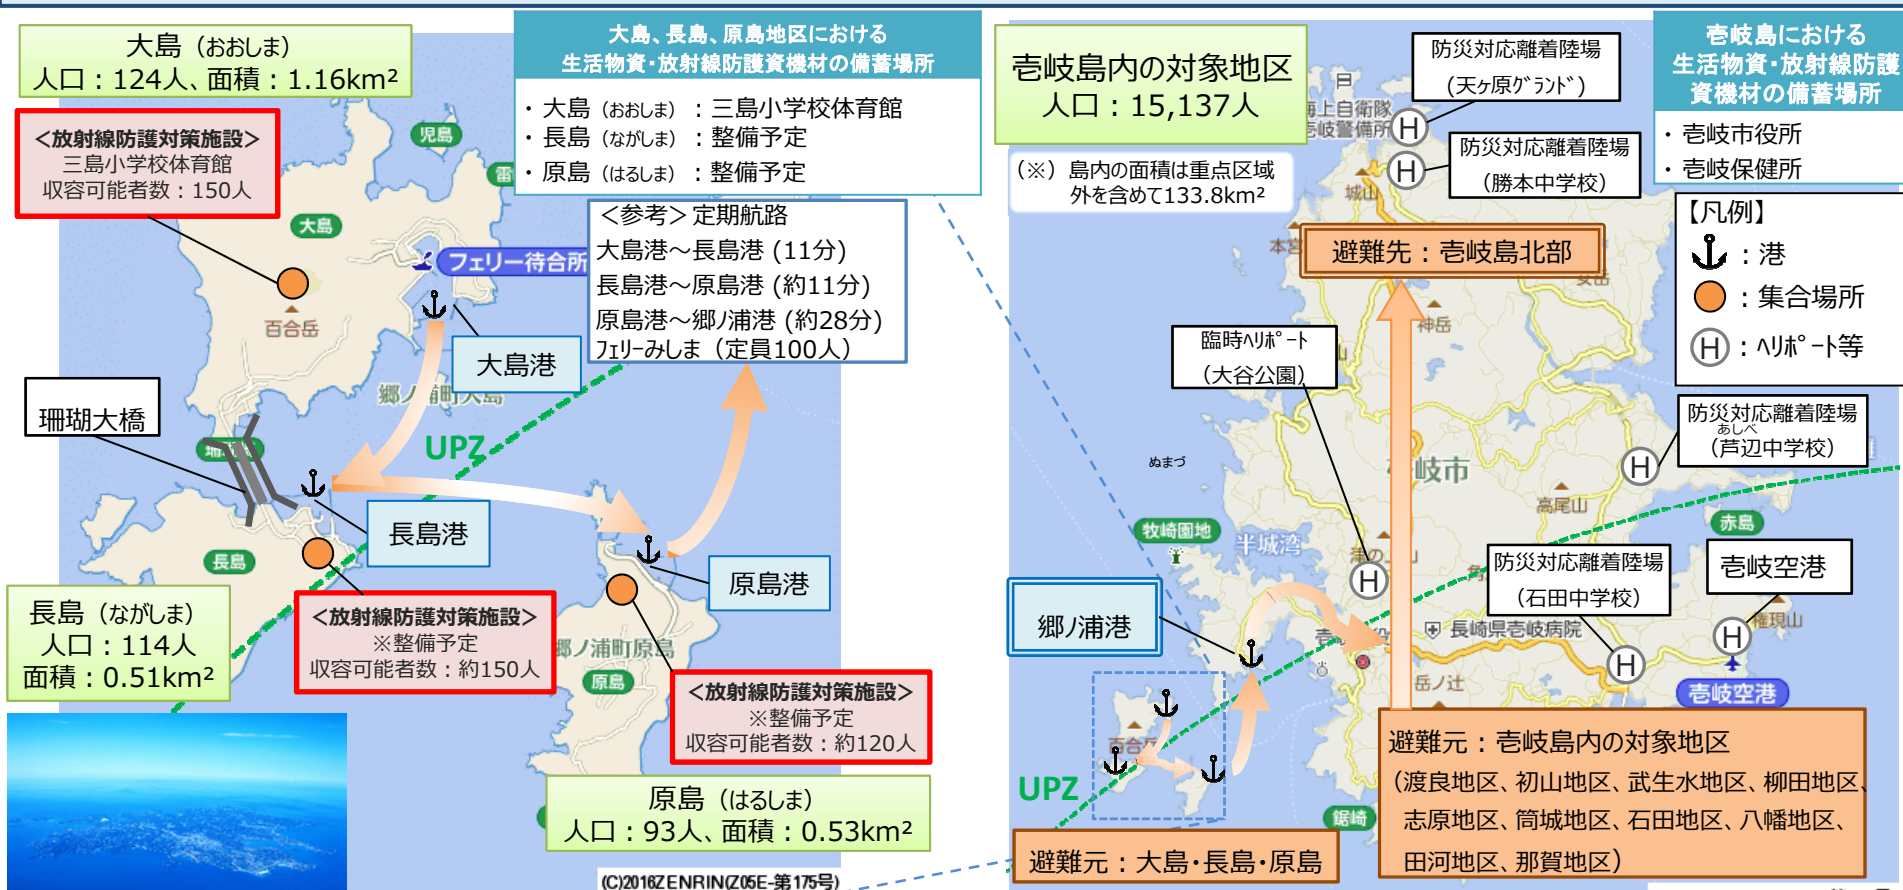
大島（おおしま）
人口：124人、面積：1.16km²

<放射線防護対策施設>
三島小学校体育館
収容可能者数：150人

児島

大島

フェリー待合所

百合岳

大島港

珊瑚大橋

郷ノ浦町大島

UPZ

長島港

長島

長島（ながしま）
人口：114人
面積：0.51km²

<放射線防護対策施設>
※整備予定
収容可能者数：約150人

原島港

郷ノ浦町原島

原島

<放射線防護対策施設>
※整備予定
収容可能者数：約120人

原島（はるしま）
人口：93人、面積：0.53km²

(C)2016ZENRIN(Z05E-第175号)

大島、長島、原島地区における
生活物資・放射線防護資機材の備蓄場所

・大島（おおしま）：三島小学校体育館
・長島（ながしま）：整備予定
・原島（はるしま）：整備予定

<参考>定期航路
大島港～長島港 (11分)
長島港～原島港 (約11分)
原島港～郷ノ浦港 (約28分)
ﾌｪﾘｰみしま（定員100人）

壱岐島内の対象地区
人口：15,137人

（※）島内の面積は重点区域外を含めて133.8km²

防災対応離着陸場
（天ヶ原ｸﾞﾗﾝﾄﾞ）

防災対応離着陸場
（勝本中学校）

海上自衛隊
壱岐警備所

城山

本宮

避難先：壱岐島北部

神岳

臨時ﾍﾘﾎﾟｰﾄ
（大谷公園）

ぬまづ

壱岐市

高尾山

牧崎園地

半城湾

郷ノ浦港

長崎県壱岐病院

防災対応離着陸場
（石田中学校）

壱岐空港

赤島

権現山

壱岐空港

岳ノ辻

百合岳

UPZ

鯨崎

避難元：大島･長島･原島

避難元：壱岐島内の対象地区
（渡良地区、初山地区、武生水地区、柳田地区、志原地区、筒城地区、石田地区、八幡地区、田河地区、那賀地区）

壱岐島における
生活物資・放射線防護
資機材の備蓄場所

・壱岐市役所
・壱岐保健所

【凡例】
：港
：集合場所
H：ﾍﾘﾎﾟｰﾄ等

防災対応離着陸場
あしべ
（芦辺中学校）